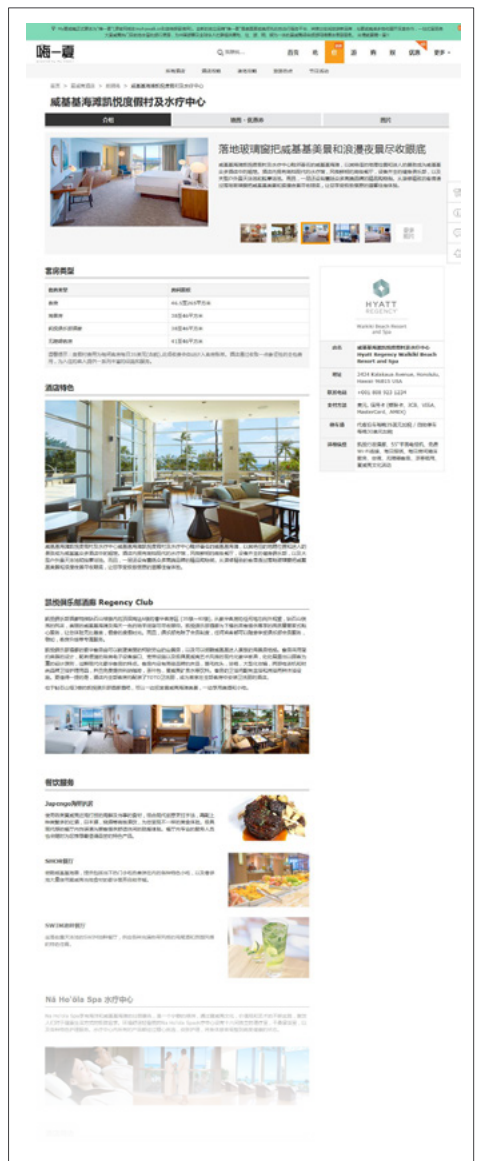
嗨一夏

首页 吃 住 游 购 玩 party 更多

威基基海滩凯悦度假村及水疗中心

介绍 图集 · 实景图 图片

落地玻璃窗把威基基美景和浪漫夜景尽收眼底

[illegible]

客房类型

| 房型名称 | 面积 |
|---|---|
| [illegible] | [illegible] |
| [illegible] | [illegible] |
| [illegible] | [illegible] |
| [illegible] | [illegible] |

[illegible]

HYATT REGENCY
Waikiki Beach Resort and Spa

名称 威基基海滩凯悦度假村及水疗中心 Hyatt Regency Waikiki Beach Resort and Spa

地址 2424 Kalakaua Avenue, Honolulu, Hawaii 96815 USA

联系电话 +001 808 923 1234

信用卡 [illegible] JCB, VISA, MasterCard, AMEX

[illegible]

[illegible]

酒店特色

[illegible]

凯悦俱乐部酒廊 Regency Club

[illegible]

餐饮服务

Japengo海鲜料理

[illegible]

SHOR餐厅

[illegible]

SWIM泳池酒吧

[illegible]

Nā Hoʻōla Spa 水疗中心

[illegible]